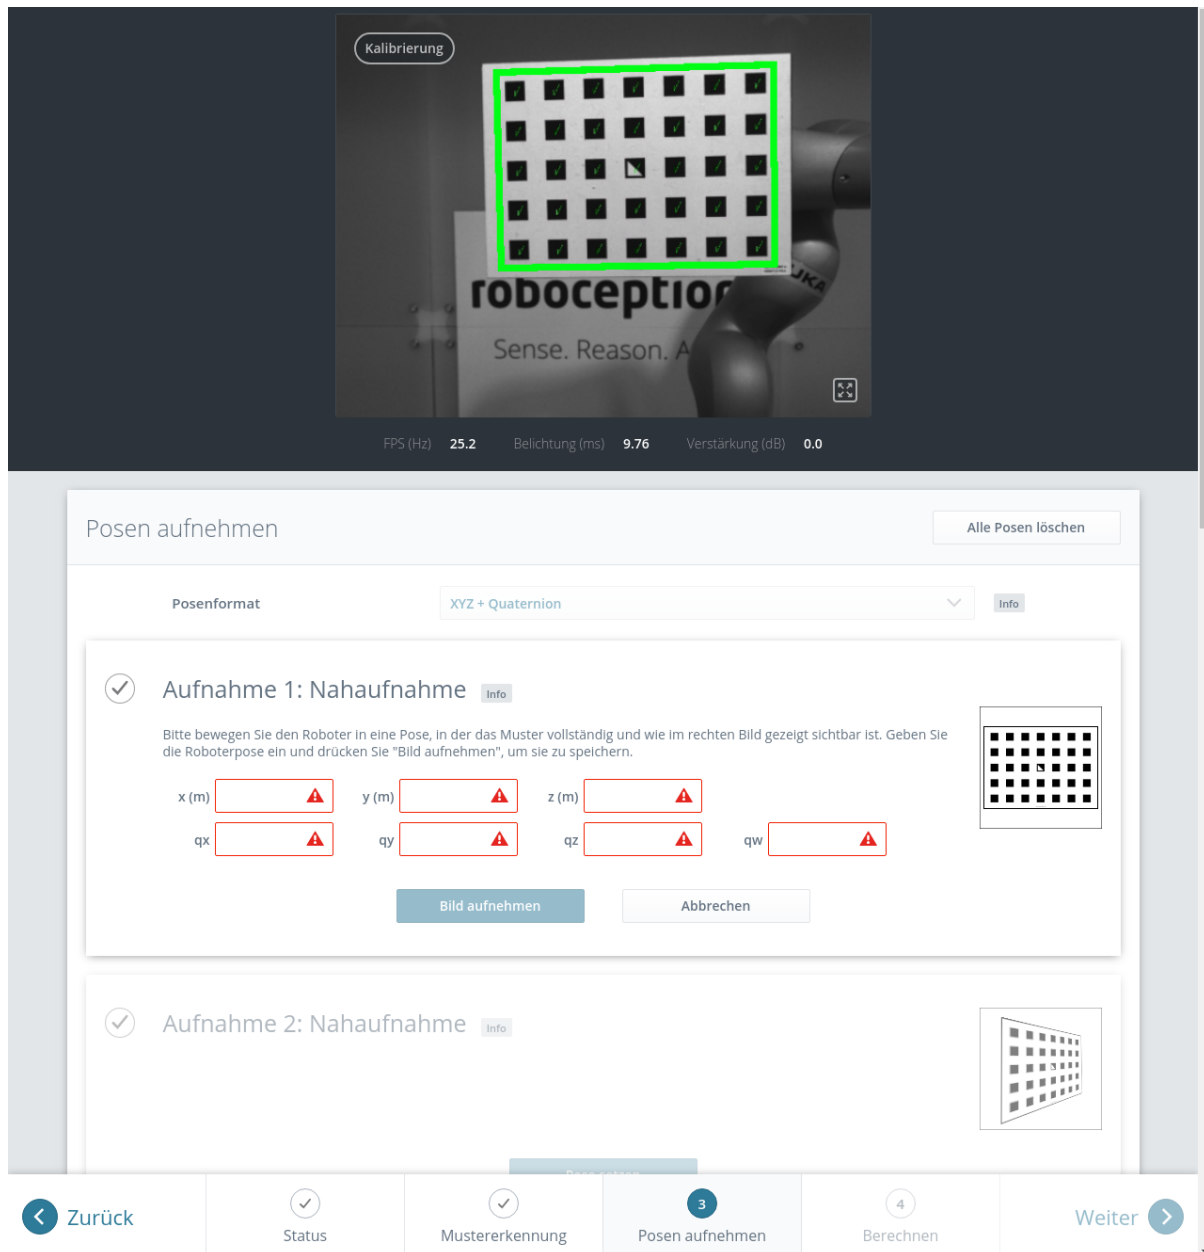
Kalibrierung

roboceptio

Sense. Reason. A

FPS (Hz) 25.2 Belichtung (ms) 9.76 Verstärkung (dB) 0.0

Posen aufnehmen

Alle Posen löschen

Posenformat

XYZ + Quaternion

Info

Aufnahme 1: Nahaufnahme

Info

Bitte bewegen Sie den Roboter in eine Pose, in der das Muster vollständig und wie im rechten Bild gezeigt sichtbar ist. Geben Sie die Roboterpose ein und drücken Sie "Bild aufnehmen", um sie zu speichern.

x (m) y (m) z (m)

qx qy qz qw

Bild aufnehmen

Abbrechen

Aufnahme 2: Nahaufnahme

Info

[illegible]

Zurück

Status

Mustererkennung

3
Posen aufnehmen

4
Berechnen

Weiter